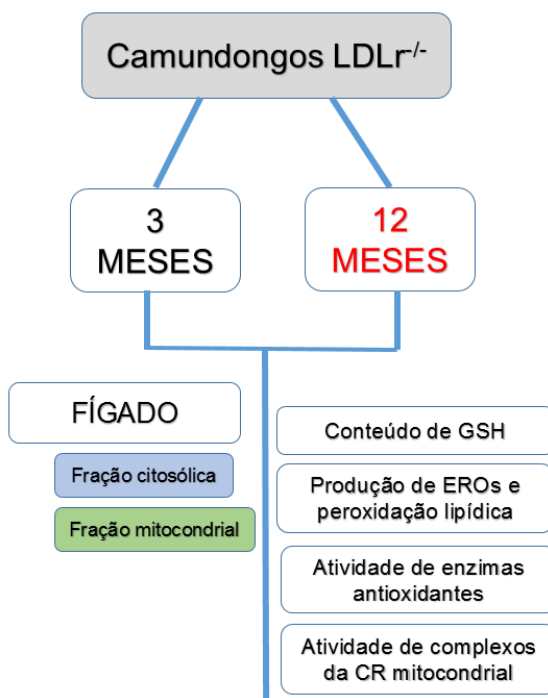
Camundongos LDLr$^{-/-}$

3 MESES

12 MESES

FÍGADO

Fração citosólica

Fração mitocondrial

Conteúdo de GSH

Produção de EROs e peroxidação lipídica

Atividade de enzimas antioxidantes

Atividade de complexos da CR mitocondrial